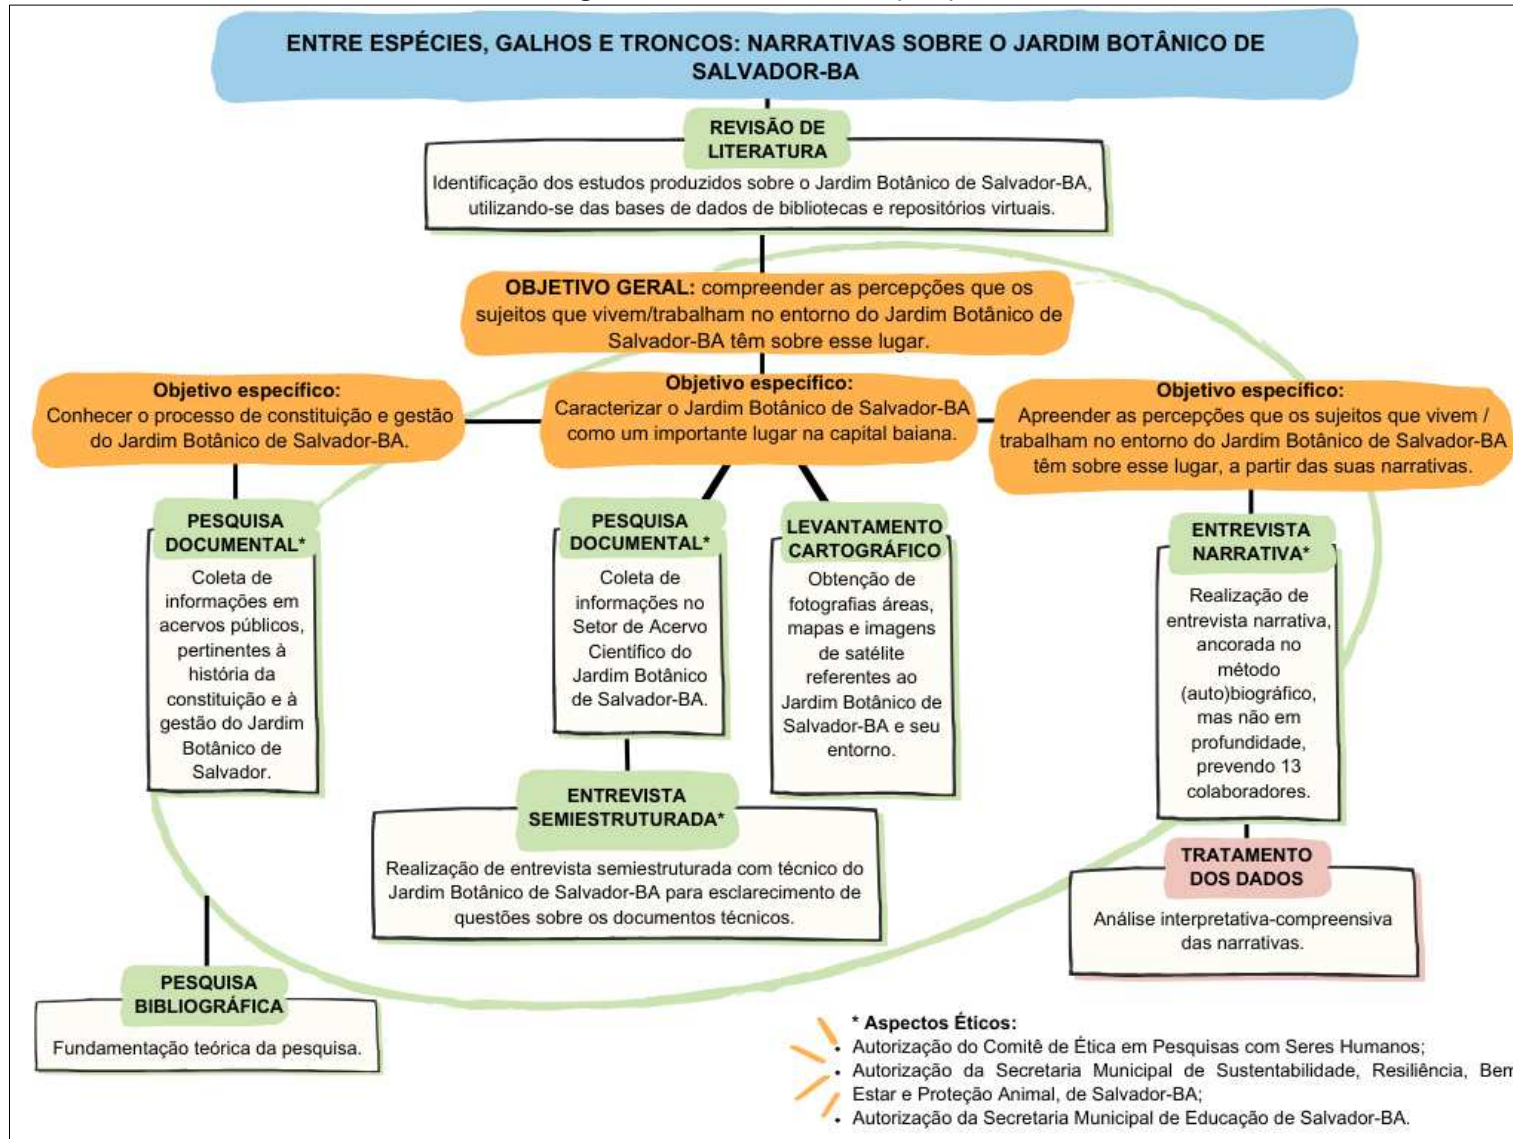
ENTRE ESPÉCIES, GALHOS E TRONCOS: NARRATIVAS SOBRE O JARDIM BOTÂNICO DE SALVADOR-BA

REVISÃO DE LITERATURA

Identificação dos estudos produzidos sobre o Jardim Botânico de Salvador-BA, utilizando-se das bases de dados de bibliotecas e repositórios virtuais.

OBJETIVO GERAL: compreender as percepções que os sujeitos que vivem/trabalham no entorno do Jardim Botânico de Salvador-BA têm sobre esse lugar.

Objetivo específico:
Conhecer o processo de constituição e gestão do Jardim Botânico de Salvador-BA.

Objetivo específico:
Caracterizar o Jardim Botânico de Salvador-BA como um importante lugar na capital baiana.

Objetivo específico:
Apreender as percepções que os sujeitos que vivem / trabalham no entorno do Jardim Botânico de Salvador-BA têm sobre esse lugar, a partir das suas narrativas.

PESQUISA DOCUMENTAL*

Coleta de informações em acervos públicos, pertinentes à história da constituição e à gestão do Jardim Botânico de Salvador.

PESQUISA DOCUMENTAL*

Coleta de informações no Setor de Acervo Científico do Jardim Botânico de Salvador-BA.

LEVANTAMENTO CARTOGRÁFICO

Obtenção de fotografias áreas, mapas e imagens de satélite referentes ao Jardim Botânico de Salvador-BA e seu entorno.

ENTREVISTA NARRATIVA*

Realização de entrevista narrativa, ancorada no método (auto)biográfico, mas não em profundidade, prevendo 13 colaboradores.

ENTREVISTA SEMIESTRUTURADA*

Realização de entrevista semiestruturada com técnico do Jardim Botânico de Salvador-BA para esclarecimento de questões sobre os documentos técnicos.

TRATAMENTO DOS DADOS

Análise interpretativa-compreensiva das narrativas.

PESQUISA BIBLIOGRÁFICA

Fundamentação teórica da pesquisa.

* Aspectos Éticos:
• Autorização do Comitê de Ética em Pesquisas com Seres Humanos;
• Autorização da Secretaria Municipal de Sustentabilidade, Resiliência, Bem Estar e Proteção Animal, de Salvador-BA;
• Autorização da Secretaria Municipal de Educação de Salvador-BA.